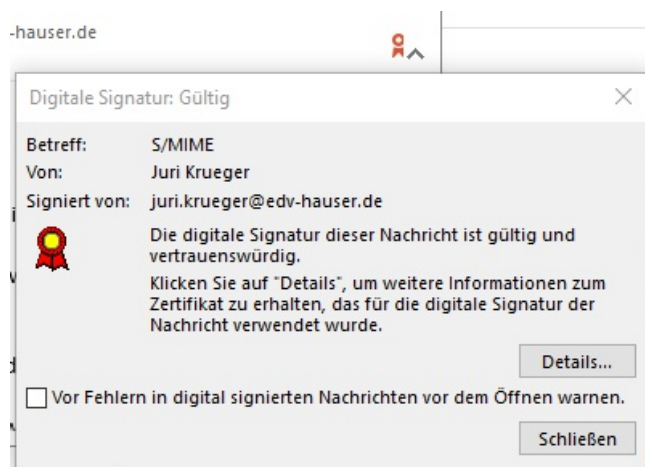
-hauser.de

Digitale Signatur: Gültig

Betreff: S/MIME
Von: Juri Krueger
Signiert von: juri.krueger@edv-hauser.de

Die digitale Signatur dieser Nachricht ist gültig und vertrauenswürdig.

Klicken Sie auf "Details", um weitere Informationen zum Zertifikat zu erhalten, das für die digitale Signatur der Nachricht verwendet wurde.

Details...

Vor Fehlern in digital signierten Nachrichten vor dem Öffnen warnen.

Schließen